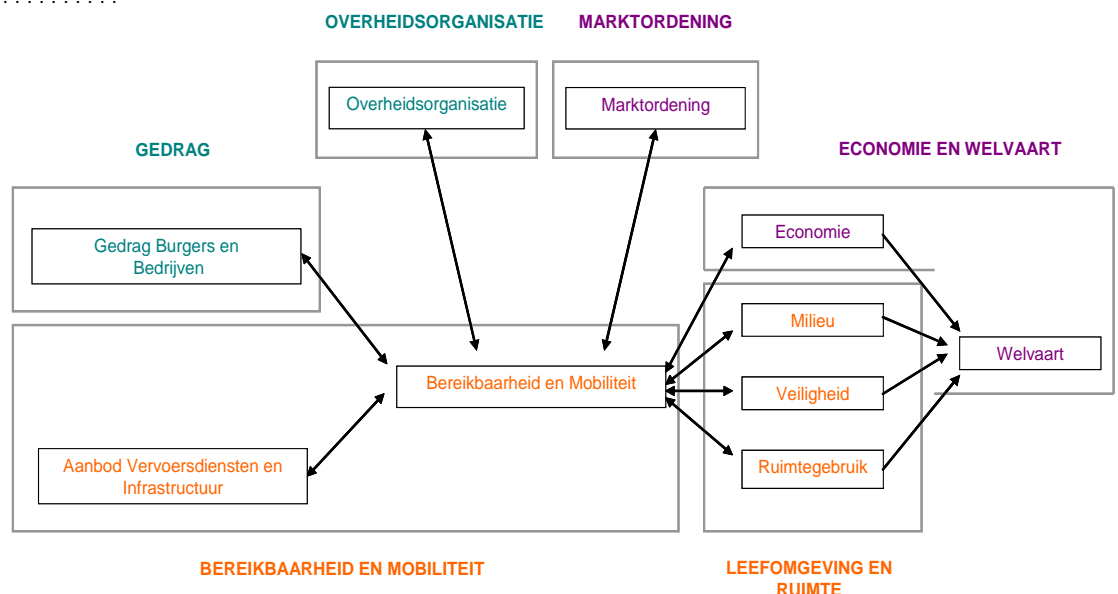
OVERHEIDSORGANISATIE

MARKTORDENING

Overheidsorganisatie

Marktordening

GEDRAG

ECONOMIE EN WELVAART

Gedrag Burgers en Bedrijven

Economie

Milieu

Welvaart

Bereikbaarheid en Mobiliteit

Veiligheid

Ruimtegebruik

Aanbod Vervoersdiensten en Infrastructuur

BEREIKBAARHEID EN MOBILITEIT

LEEFOMGEVING EN RUIMTE